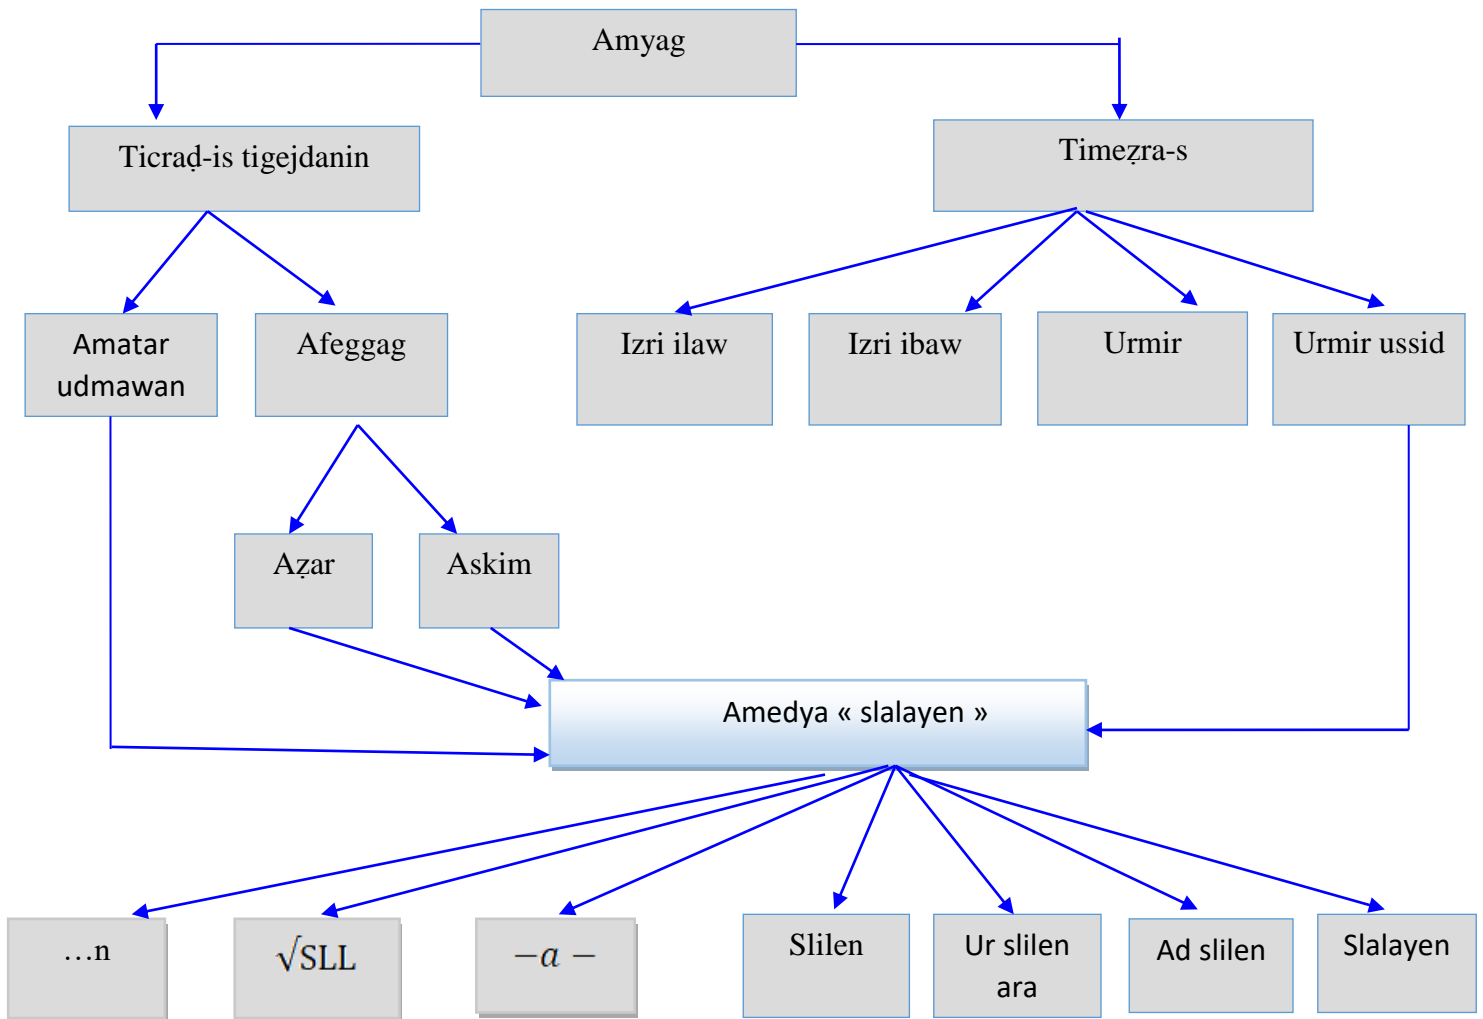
Amyag

Ticraḍ-is tigejdanin

Timeẓra-s

Amatar udmawan

Afeggag

Izri ilaw

Izri ibaw

Urmir

Urmir ussid

Aẓar

Askim

Amedya « slalayen »

…n

$\sqrt{SLL}$

$-a-$

Slilen

Ur slilen ara

Ad slilen

Slalayen